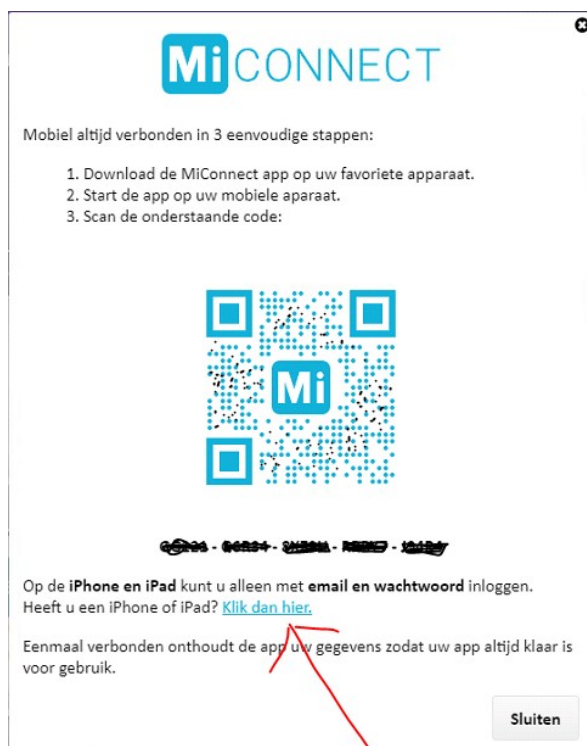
Mi CONNECT

Mobiel altijd verbonden in 3 eenvoudige stappen:

1. Download de MiConnect app op uw favoriete apparaat.
2. Start de app op uw mobiele aparaat.
3. Scan de onderstaande code:

Mi

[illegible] - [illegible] - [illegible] - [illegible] - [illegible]

Op de **iPhone en iPad** kunt u alleen met **email en wachtwoord** inloggen. Heeft u een iPhone of iPad? Klik dan hier.

Eenmaal verbonden onthoudt de app uw gegevens zodat uw app altijd klaar is voor gebruik.

Sluiten